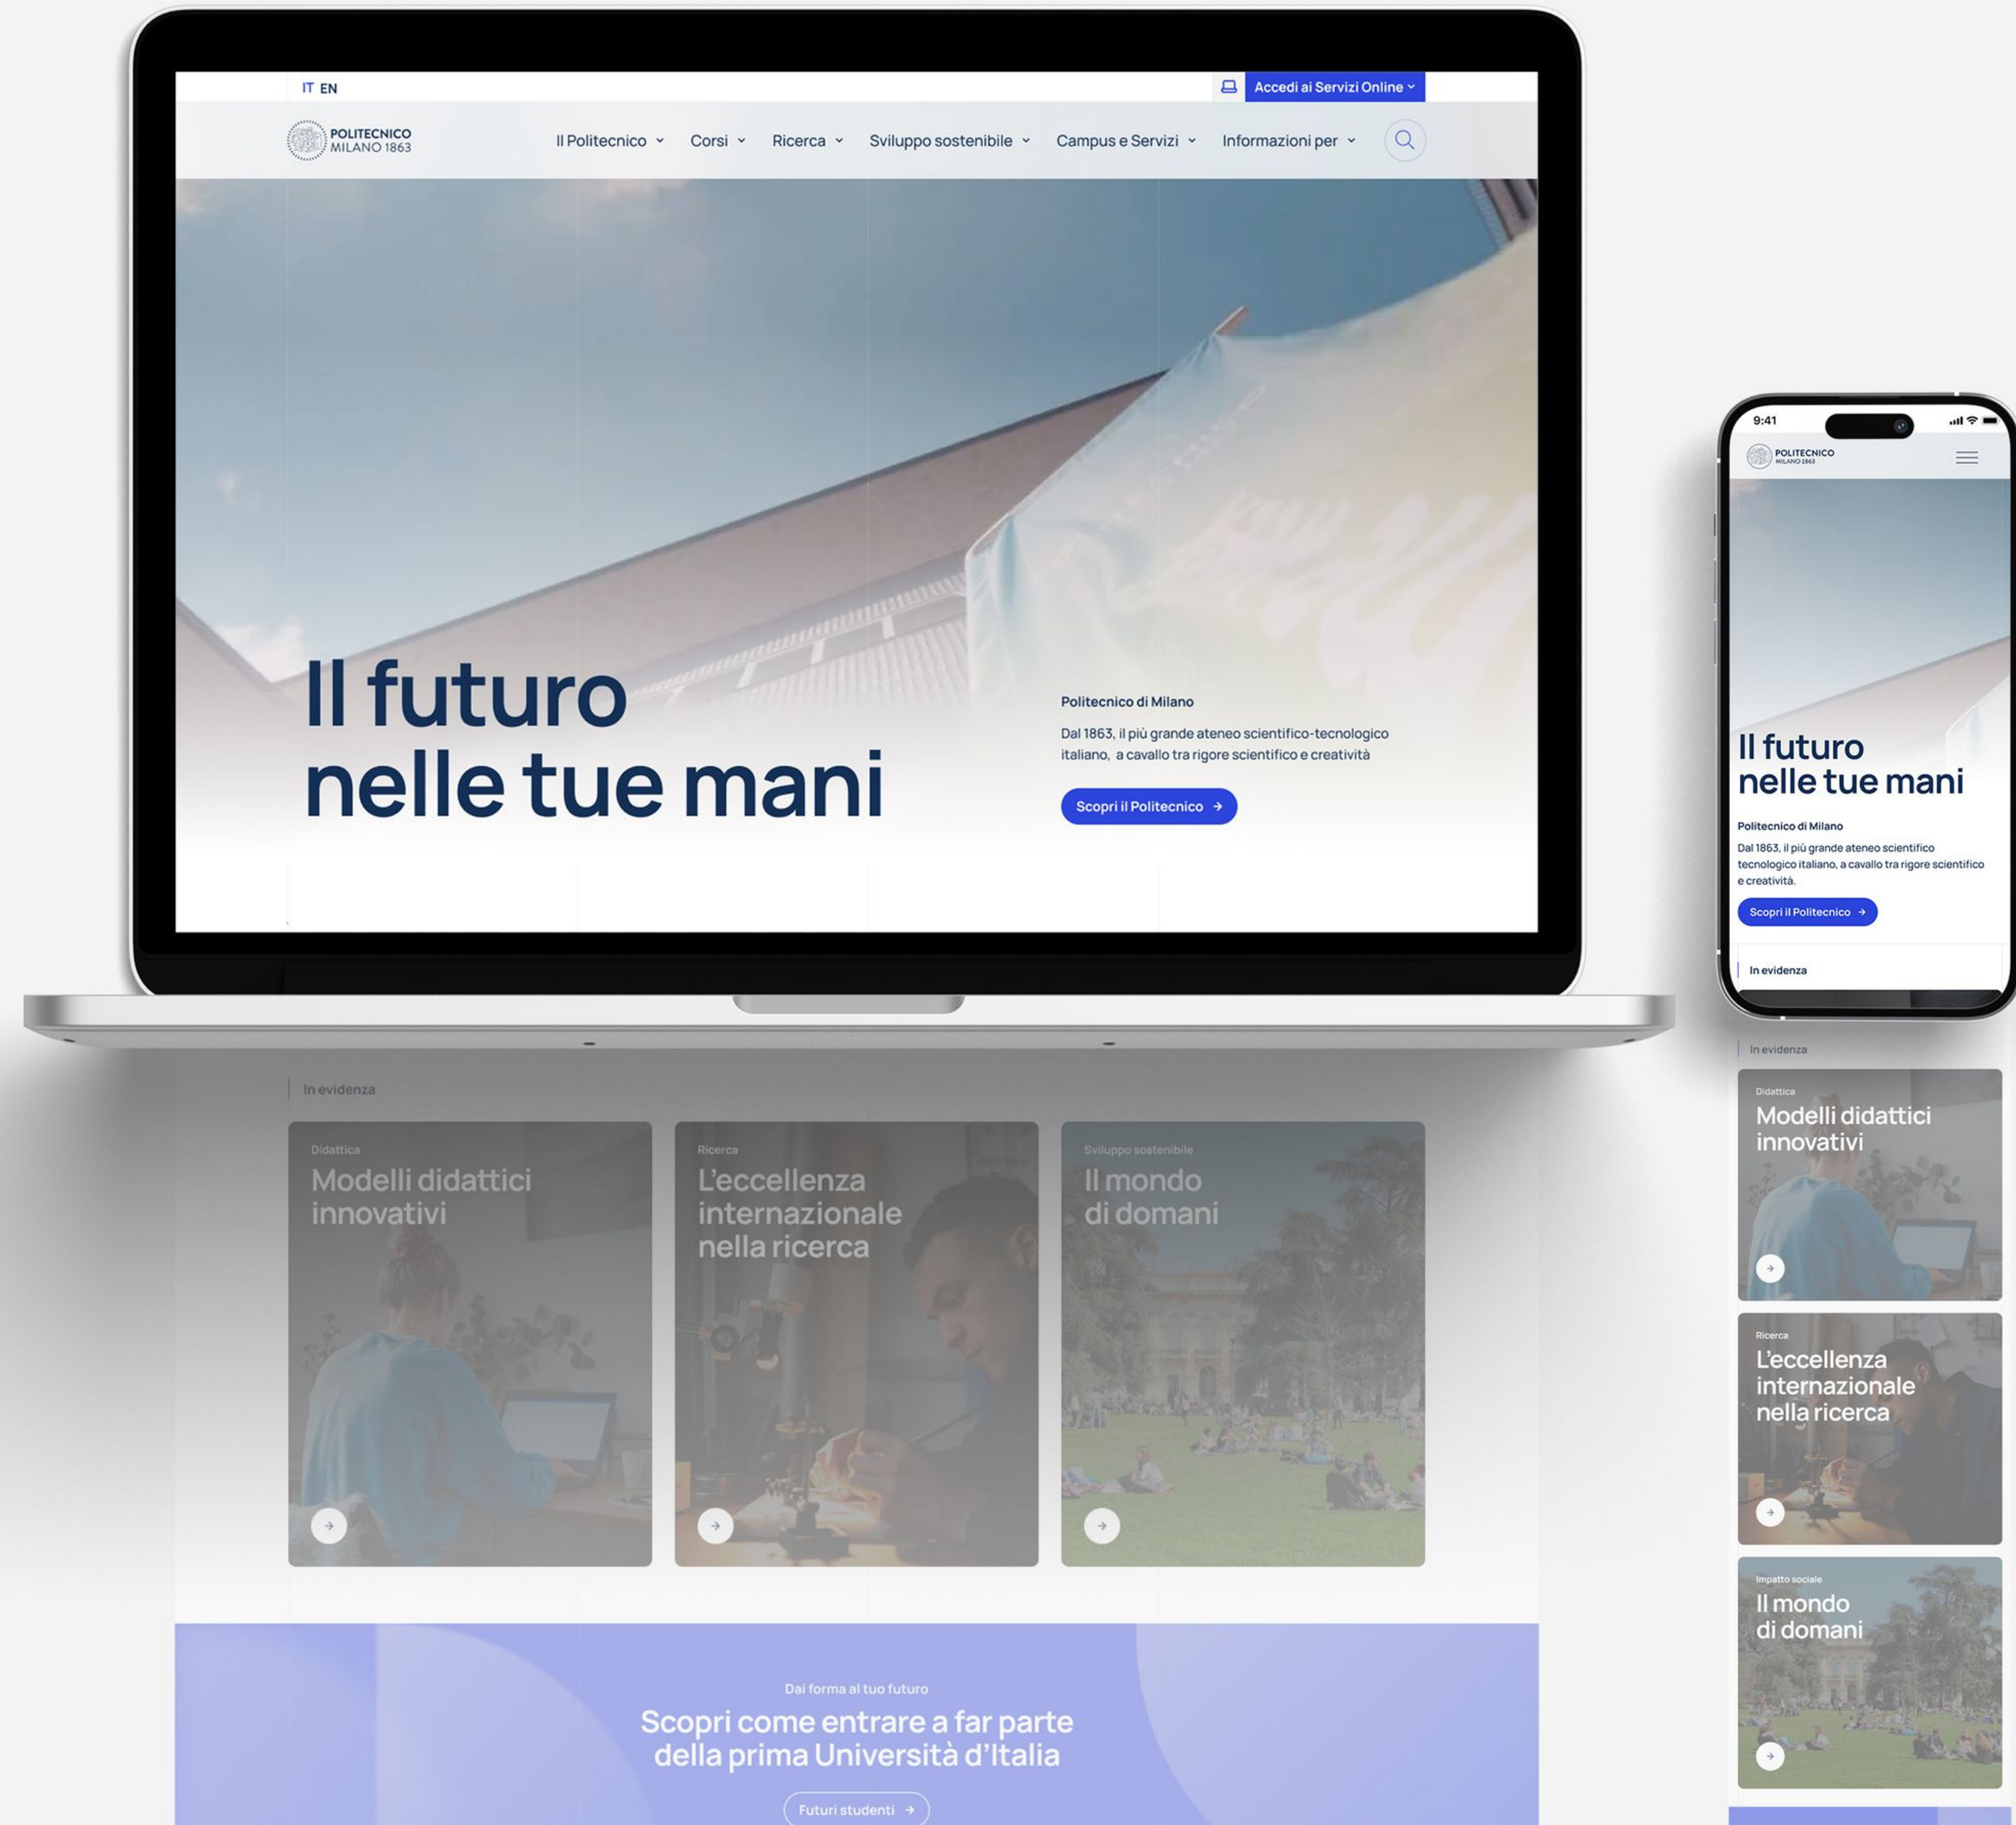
IT EN

Accedi ai Servizi Online

POLITECNICO MILANO 1863

Il Politecnico Corsi Ricerca Sviluppo sostenibile Campus e Servizi Informazioni per

Il futuro nelle tue mani

Politecnico di Milano

Dal 1863, il più grande ateneo scientifico-tecnologico italiano, a cavallo tra rigore scientifico e creatività

Scopri il Politecnico

In evidenza

Didattica
Modelli didattici innovativi

Ricerca
L'eccellenza internazionale nella ricerca

Sviluppo sostenibile
Il mondo di domani

Dai forma al tuo futuro
Scopri come entrare a far parte della prima Università d'Italia

Futuri studenti

9:41

POLITECNICO MILANO 1863

Il futuro nelle tue mani

Politecnico di Milano

Dal 1863, il più grande ateneo scientifico tecnologico italiano, a cavallo tra rigore scientifico e creatività.

Scopri il Politecnico

In evidenza

In evidenza

Didattica
Modelli didattici innovativi

Ricerca
L'eccellenza internazionale nella ricerca

Impatto sociale
Il mondo di domani